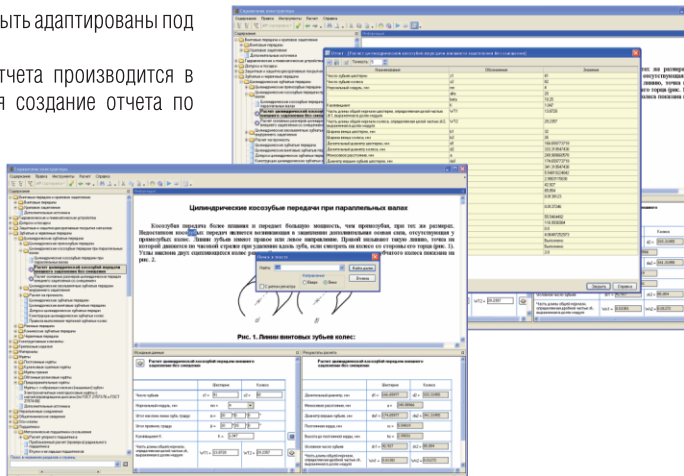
ыть адаптированы под

тчета производится в
я создание отчета по

Цилиндрические косозубые передачи при параллельных валах

Косозубая передача более плавная и передает большую мощность, чем прямозубая, при тех же размерах. Недостатком косозубой передачи является возникновение в зацеплении дополнительная осевая сила, отсутствующая у прямозубых колес. Линии зубьев имеют правое или левое направление. Правой называют такую линию, точка на которой движется по часовой стрелке при удалении вдоль зуба, если смотреть на колесо со стороны его торца (рис. 1). Углы наклона двух сопряженных колес

Рис. 1. Линии винтовых зубьев колес:

Поиск в тексте

Найти

Найти далее

Закрыть

Отчет

Закрыть

Справка

Исходные данные

Результаты расчета

Расчет цилиндрической косозубой передачи внешнего зацепления без смещения

Шестерня

Колесо

Число зубьев

Нормальный модуль, мм

Угол наклона линии зуба, градус

Угол профиля, градус

Коэффициент

Делительный диаметр, мм

Межосевое расстояние, мм

Диаметр вершин зубьев, мм

Диаметр впадин зубьев, мм

Высота до постоянной хорды, мм

Постоянная хорда, мм

Основной шаг зубьев, мм